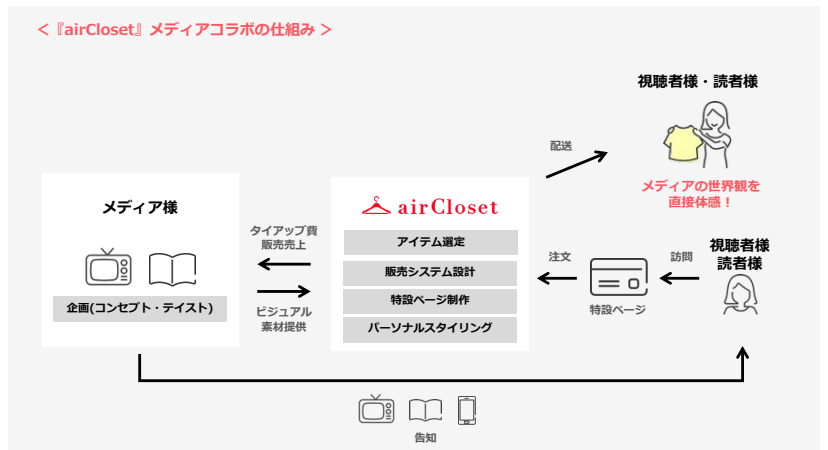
＜『airCloset』メディアコラボの仕組み＞

視聴者様・読者様

配送

メディアの世界観を
直接体感！

メディア様

企画(コンセプト・テイスト)

タイアップ貨
販売売上

ビジュアル
素材提供

airCloset

アイテム選定

販売システム設計

特設ページ制作

パーソナルスタイリング

注文

特設ページ

訪問

視聴者様
読者様

告知